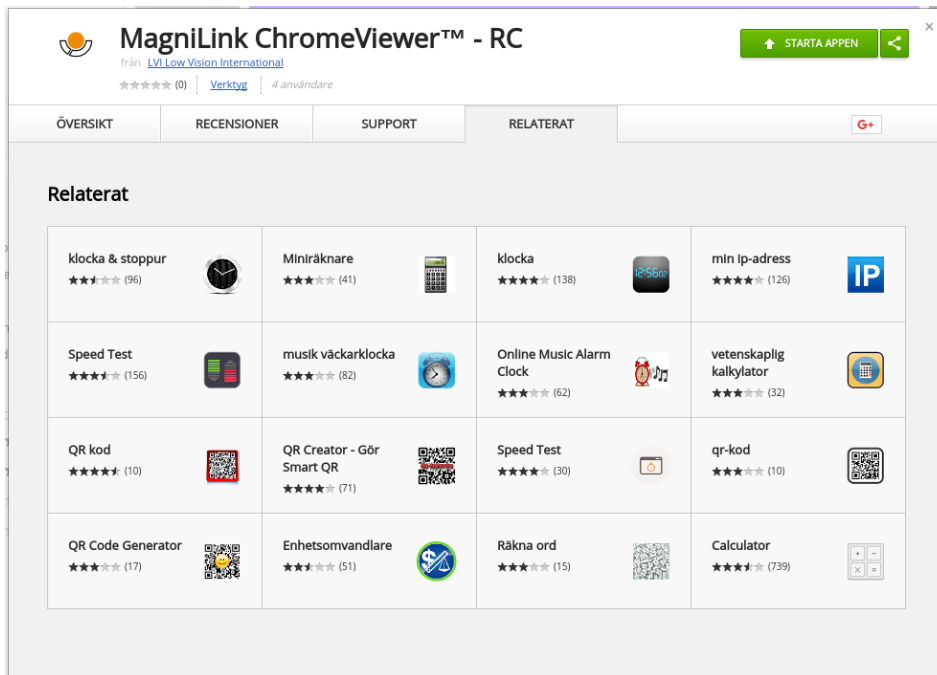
MagniLink ChromeViewer™ - RC
från LVI Low Vision International
(0) Verktyg 4 användare

STARTA APPEN

×

ÖVERSIKT | RECENSIONER | SUPPORT | RELATERAT

G+

Relaterat

| | | | |
|---|---|---|---|
| klocka & stoppur (96) | Miniräknare (41) | klocka (138) 12:56:02 | min ip-adress (126) IP |
| Speed Test (156) | musik väckarklocka (82) | Online Music Alarm Clock (62) | vetenskaplig kalkylator (32) |
| QR kod (10) | QR Creator - Gör Smart QR (71) | Speed Test (30) | qr-kod (10) |
| QR Code Generator (17) | Enhetsomvandlare (51) | Räkna ord (15) | Calculator (739) |